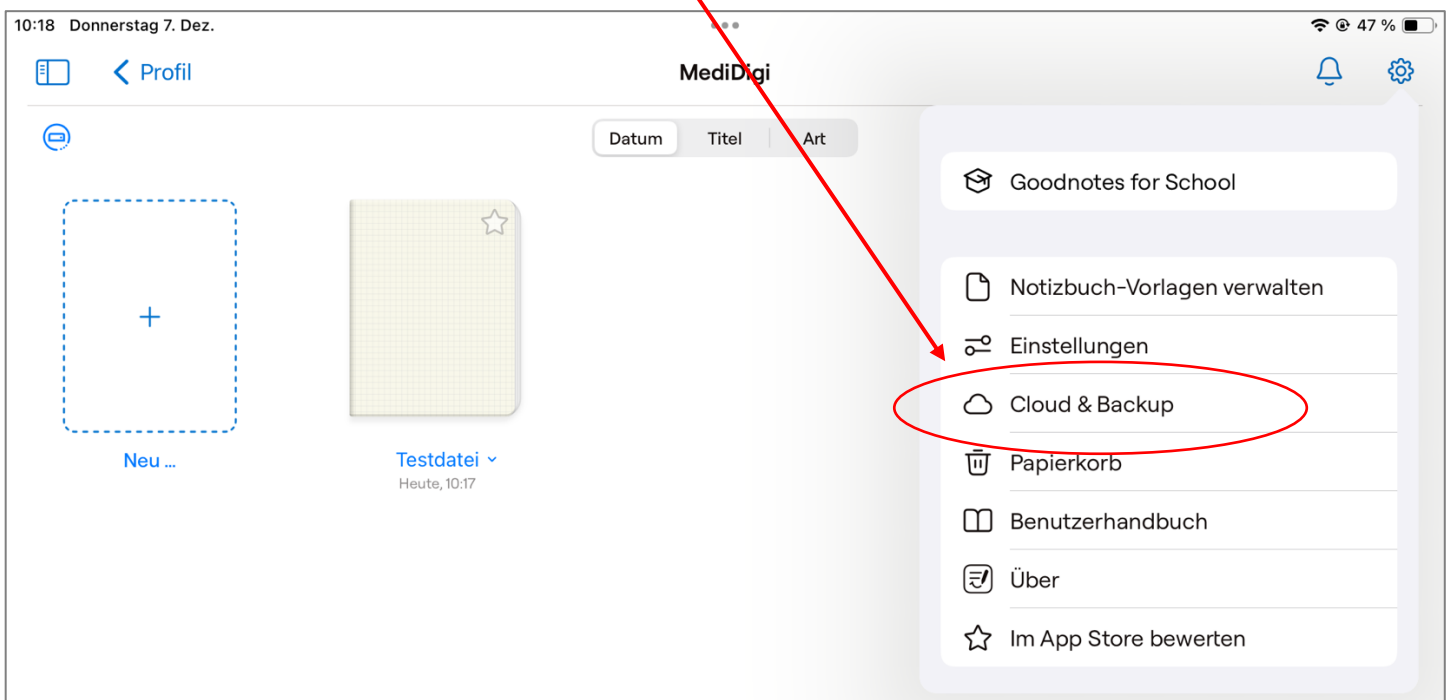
10:18 Donnerstag 7. Dez.

47 %

Profil

MediDigi

Datum Titel Art

Neu ...

Testdatei

Heute, 10:17

Goodnotes for School

Notizbuch-Vorlagen verwalten

Einstellungen

Cloud & Backup

Papierkorb

Benutzerhandbuch

Über

Im App Store bewerten